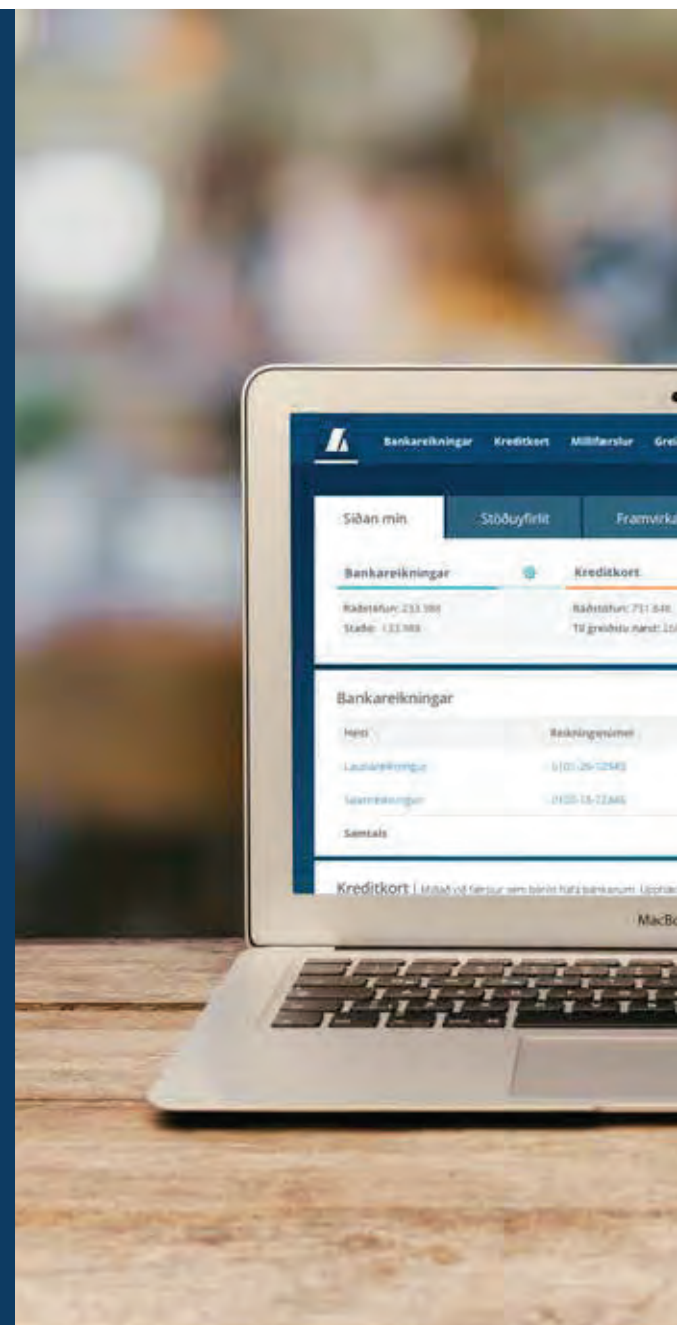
Bankareikningar Kreditkort Millifærslur Grei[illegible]

Síðan mín Stöðuyfirlit Framvirka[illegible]

Bankareikningar Kreditkort

Ráðstöfun: 233 389 Ráðstöfun: 751 846
Staða: 133 989 Til greiðslu næst: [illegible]

Bankareikningar

| Heiti | Reikningsnúmer |
|---|---|
| Launareikningur | 0101-26-12345 |
| Sparireikningur | 0100-18-72446 |
| Samtals | |

Kreditkort | Miðað við færslur sem borist hafa bankanum. Upphæð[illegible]

MacBo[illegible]